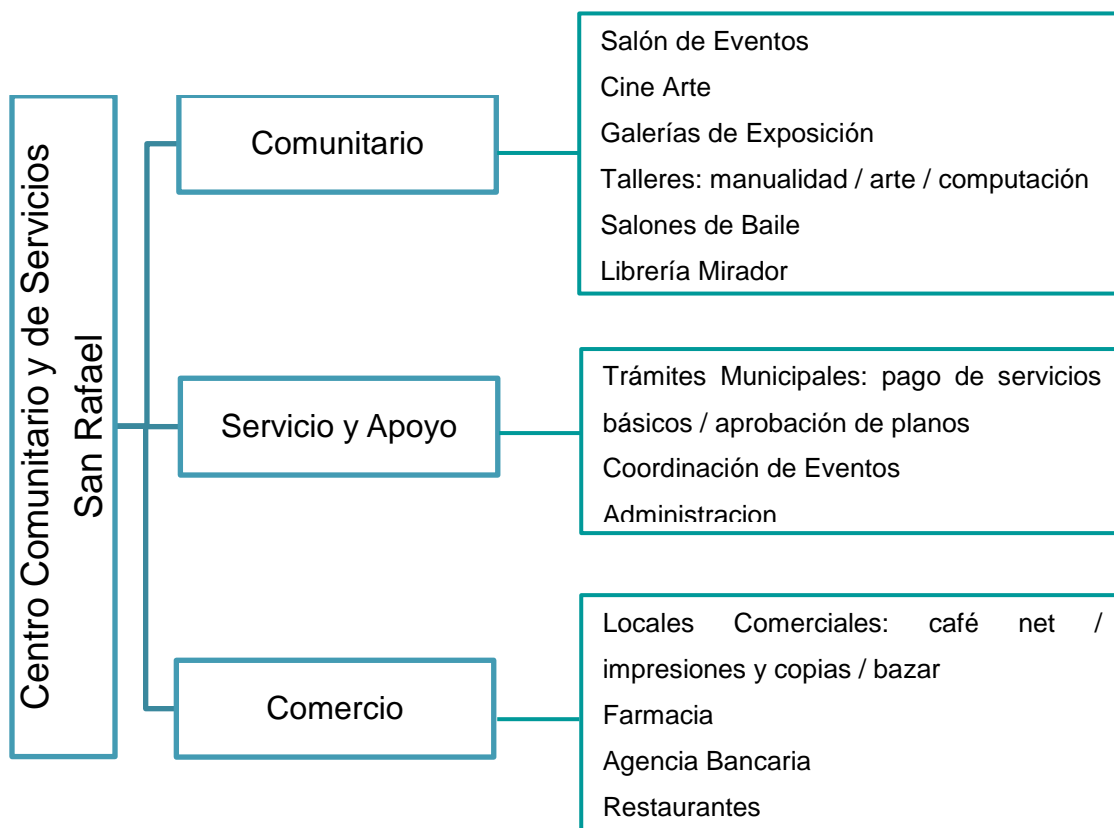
Centro Comunitario y de Servicios San Rafael

Comunitario

Salón de Eventos
Cine Arte
Galerías de Exposición
Talleres: manualidad / arte / computación
Salones de Baile
Librería Mirador

Servicio y Apoyo

Trámites Municipales: pago de servicios básicos / aprobación de planos
Coordinación de Eventos
Administracion

Comercio

Locales Comerciales: café net / impresiones y copias / bazar
Farmacia
Agencia Bancaria
Restaurantes